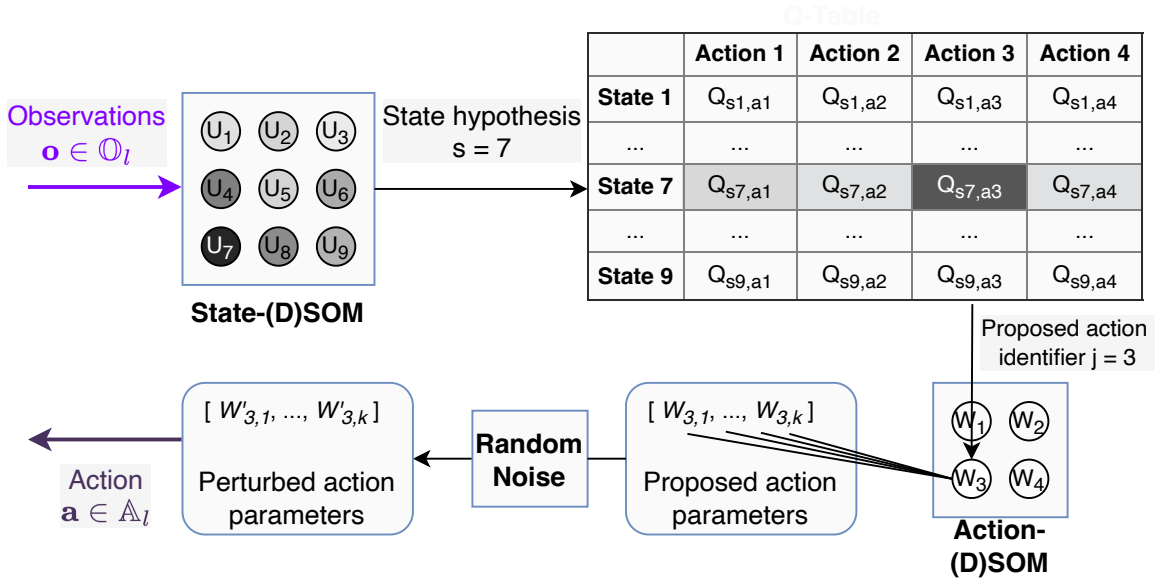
Q-Table

Observations
$\mathbf{o} \in \mathbb{O}_l$

$U_1$ $U_2$ $U_3$
$U_4$ $U_5$ $U_6$
$U_7$ $U_8$ $U_9$

State-(D)SOM

State hypothesis
s = 7

| | Action 1 | Action 2 | Action 3 | Action 4 |
|---|---|---|---|---|
| State 1 | $Q_{s1,a1}$ | $Q_{s1,a2}$ | $Q_{s1,a3}$ | $Q_{s1,a4}$ |
| ... | ... | ... | ... | ... |
| State 7 | $Q_{s7,a1}$ | $Q_{s7,a2}$ | $Q_{s7,a3}$ | $Q_{s7,a4}$ |
| ... | ... | ... | ... | ... |
| State 9 | $Q_{s9,a1}$ | $Q_{s9,a2}$ | $Q_{s9,a3}$ | $Q_{s9,a4}$ |

Proposed action
identifier j = 3

$W_1$ $W_2$
$W_3$ $W_4$

Action-
(D)SOM

[ $W_{3,1}$, ..., $W_{3,k}$ ]

Proposed action
parameters

Random
Noise

[ $W'_{3,1}$, ..., $W'_{3,k}$ ]

Perturbed action
parameters

Action
$\mathbf{a} \in \mathbb{A}_l$